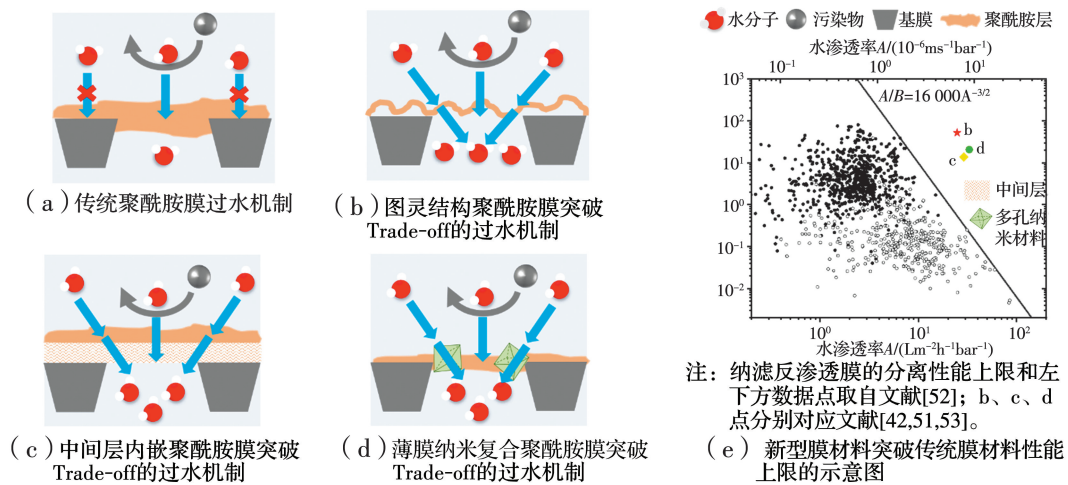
水分子 污染物 基膜 聚酰胺层

（a）传统聚酰胺膜过水机制

（b）图灵结构聚酰胺膜突破 Trade-off的过水机制

（c）中间层内嵌聚酰胺膜突破 Trade-off的过水机制

（d）薄膜纳米复合聚酰胺膜突破 Trade-off的过水机制

水渗透率$A/(10^{-6}\text{ms}^{-1}\text{bar}^{-1})$

$10^{-1}$ $10^{0}$ $10^{1}$

$A/B=16\ 000\text{A}^{-3/2}$

$10^{3}$ $10^{2}$ $10^{1}$ $10^{0}$ $10^{-1}$ $10^{-2}$

b d c

中间层

多孔纳米材料

$10^{0}$ $10^{1}$ $10^{2}$

水渗透率$A/(\text{Lm}^{-2}\text{h}^{-1}\text{bar}^{-1})$

注：纳滤反渗透膜的分离性能上限和左下方数据点取自文献[52]；b、c、d点分别对应文献[42,51,53]。

（e） 新型膜材料突破传统膜材料性能上限的示意图